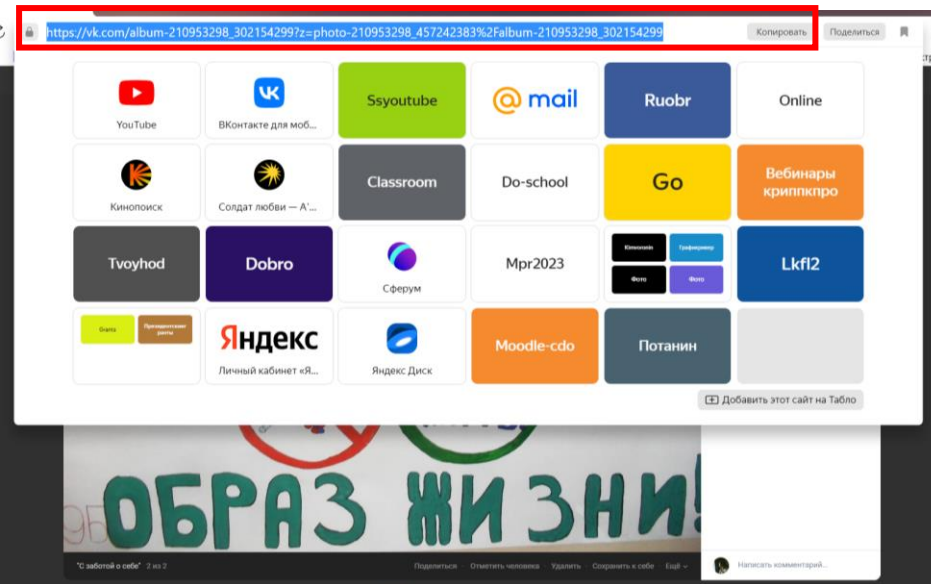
https://vk.com/album-210953298_302154299?z=photo-210953298_457242383%2Falbum-210953298_302154299

Копировать

Поделиться

YouTube

ВКонтакте для моб...

Ssyoutube

@ mail

Ruobr

Online

Кинопоиск

Солдат любви — А'...

Classroom

Do-school

Go

Вебинары криппкпро

Tvoyhod

Dobro

Сферум

Mpr2023

Кинопоиск

Трафиркомпр

Фото

Фото

Lkfl2

Grants

Президентские гранты

Яндекс

Личный кабинет «Я...

Яндекс Диск

Moodle-cdo

Потанин

Добавить этот сайт на Табло

ОБРАЗ ЖИЗНИ!

"С заботой о себе" 2 из 2

Поделиться

Отметить человека

Удалить

Сохранить к себе

Ещё

Написать комментарий...